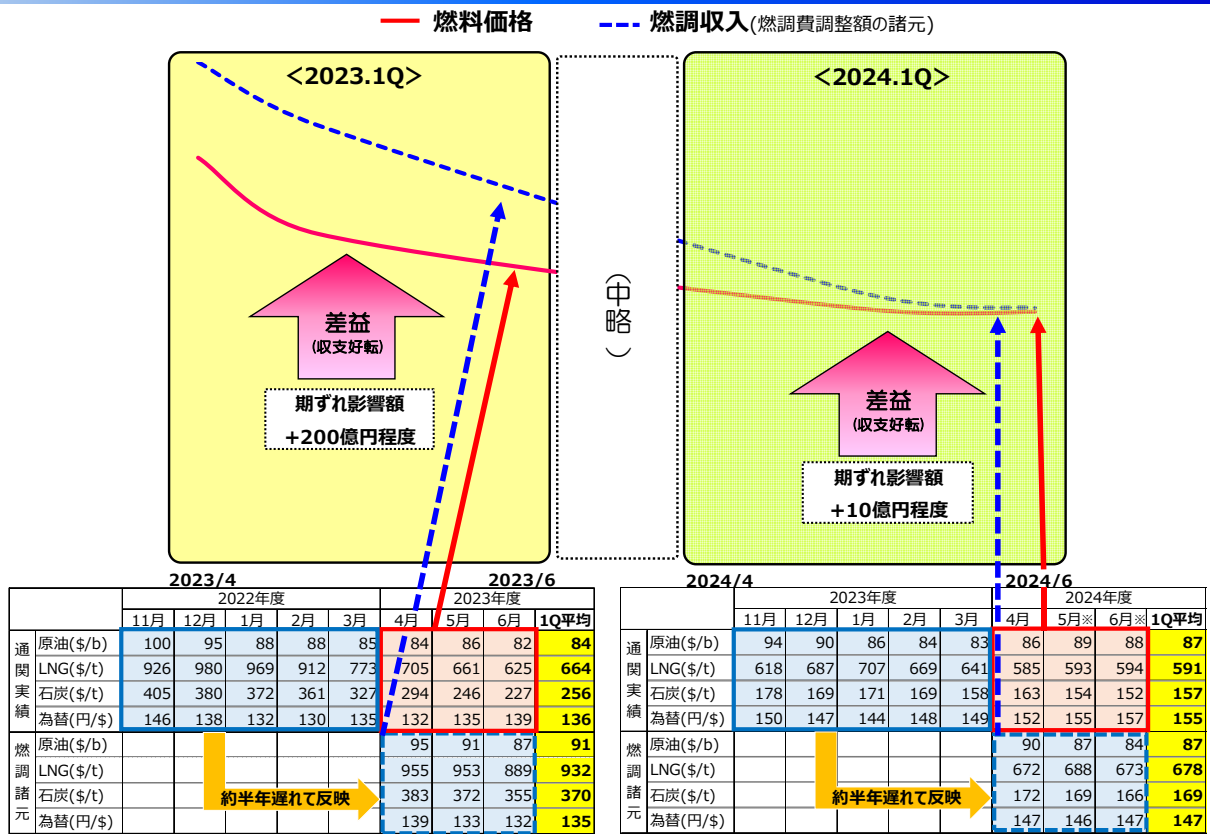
燃料価格　燃調収入(燃調費調整額の諸元)

<2023.1Q>

差益
(収支好転)

期ずれ影響額
+200億円程度

(中略)

<2024.1Q>

差益
(収支好転)

期ずれ影響額
+10億円程度

2023/4　2023/6

| | | 2022年度 | | | | | 2023年度 | | | |
|---|---|---|---|---|---|---|---|---|---|---|
| | | 11月 | 12月 | 1月 | 2月 | 3月 | 4月 | 5月 | 6月 | 1Q平均 |
| 通関実績 | 原油($/b) | 100 | 95 | 88 | 88 | 85 | 84 | 86 | 82 | 84 |
| | LNG($/t) | 926 | 980 | 969 | 912 | 773 | 705 | 661 | 625 | 664 |
| | 石炭($/t) | 405 | 380 | 372 | 361 | 327 | 294 | 246 | 227 | 256 |
| | 為替(円/$) | 146 | 138 | 132 | 130 | 135 | 132 | 135 | 139 | 136 |
| 燃調諸元 | 原油($/b) | | | | | | 95 | 91 | 87 | 91 |
| | LNG($/t) | | | | | | 955 | 953 | 889 | 932 |
| | 石炭($/t) | | | | | | 383 | 372 | 355 | 370 |
| | 為替(円/$) | | | | | | 139 | 133 | 132 | 135 |

約半年遅れて反映

2024/4　2024/6

| | | 2023年度 | | | | | 2024年度 | | | |
|---|---|---|---|---|---|---|---|---|---|---|
| | | 11月 | 12月 | 1月 | 2月 | 3月 | 4月 | 5月※ | 6月※ | 1Q平均 |
| 通関実績 | 原油($/b) | 94 | 90 | 86 | 84 | 83 | 86 | 89 | 88 | 87 |
| | LNG($/t) | 618 | 687 | 707 | 669 | 641 | 585 | 593 | 594 | 591 |
| | 石炭($/t) | 178 | 169 | 171 | 169 | 158 | 163 | 154 | 152 | 157 |
| | 為替(円/$) | 150 | 147 | 144 | 148 | 149 | 152 | 155 | 157 | 155 |
| 燃調諸元 | 原油($/b) | | | | | | 90 | 87 | 84 | 87 |
| | LNG($/t) | | | | | | 672 | 688 | 673 | 678 |
| | 石炭($/t) | | | | | | 172 | 169 | 166 | 169 |
| | 為替(円/$) | | | | | | 147 | 146 | 147 | 147 |

約半年遅れて反映